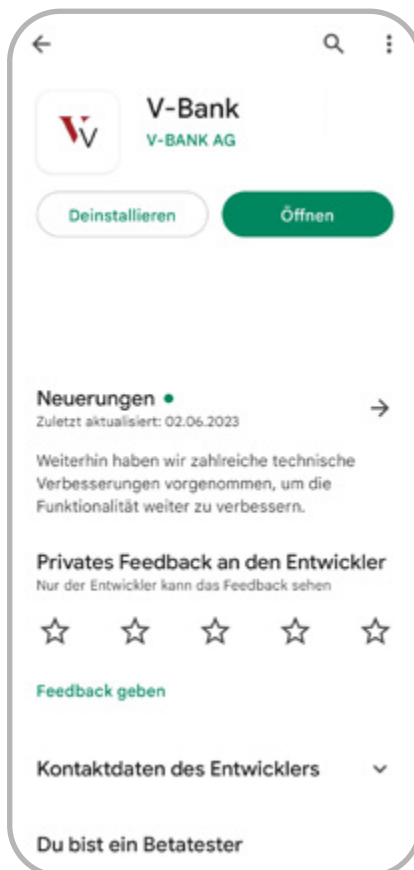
V-Bank
V-BANK AG

Deinstallieren

Öffnen

Neuerungen •
Zuletzt aktualisiert: 02.06.2023

Weiterhin haben wir zahlreiche technische Verbesserungen vorgenommen, um die Funktionalität weiter zu verbessern.

Privates Feedback an den Entwickler
Nur der Entwickler kann das Feedback sehen

Feedback geben

Kontaktdaten des Entwicklers

Du bist ein Betatester